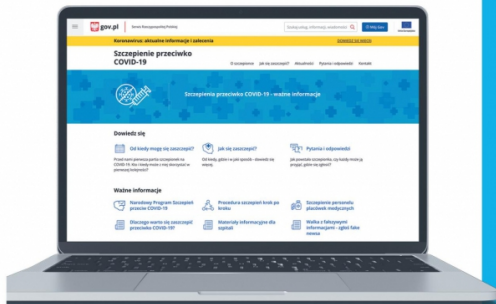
gov.pl

Serwis Rzeczypospolitej Polskiej

Wyszukaj usługę, informację, wiadomość

Mój Gov

Koronawirus: aktualne informacje i zalecenia

Szczepienie przeciwko COVID-19

O szczepieniu

Jak się zaszczepić

Aktualności

Pytania i odpowiedzi

Kontakt

Szczepienie przeciwko COVID-19 - ważne informacje

Dowiedz się

Od kiedy mogę się zaszczepić?

Jak się zaszczepić?

Pytania i odpowiedzi

Ważne informacje

Narodowy Program Szczepień przeciw COVID-19

Procedura szczepień krok po kroku

Szczepienie personelu placówek medycznych

Dlaczego warto się zaszczepić przeciw COVID-19?

Materiały informacyjne do pobrania

Walka z fałszywymi informacjami - sprawdź fakty